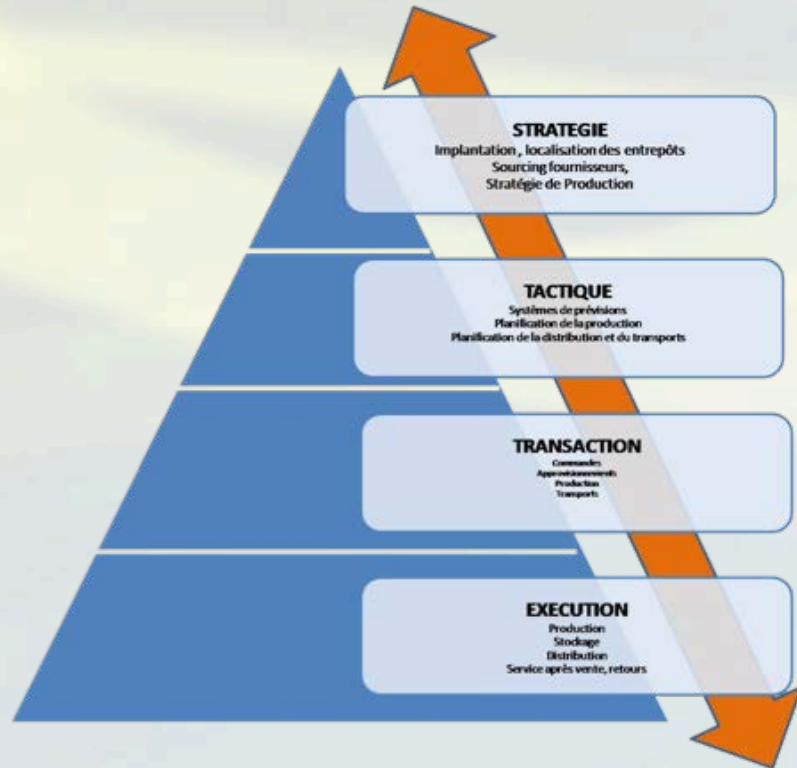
STRATEGIE
Implantation , localisation des entrepôts
Sourcing fournisseurs,
Stratégie de Production

TACTIQUE
Systèmes de prévisions
Planification de la production
Planification de la distribution et du transports

TRANSACTION
Commandes
Approvisionnements
Production
Transports

EXECUTION
Production
Stockage
Distribution
Service après vente, retours